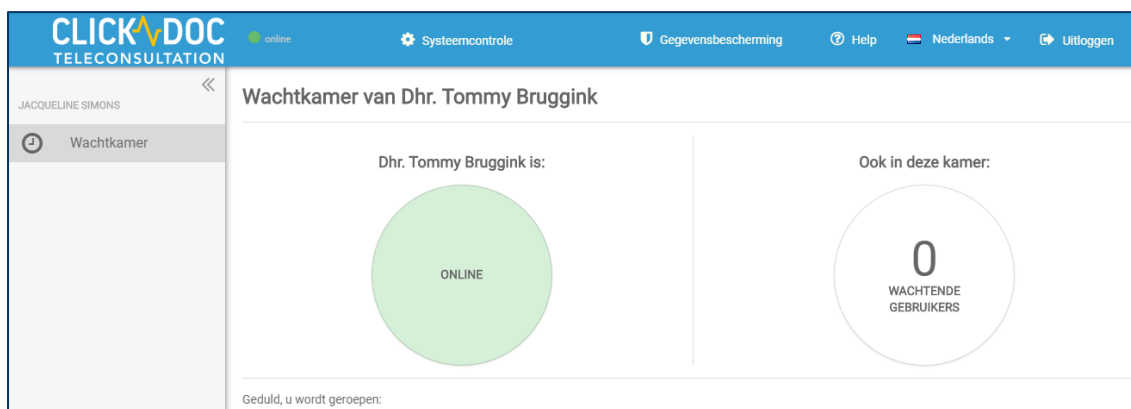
CLICKDOC TELECONSULTATION

online

Systeemcontrole

Gegevensbescherming

Help

Nederlands

Uitloggen

«

JACQUELINE SIMONS

Wachtkamer

Wachtkamer van Dhr. Tommy Bruggink

Dhr. Tommy Bruggink is:

ONLINE

Ook in deze kamer:

0

WACHTENDE GEBRUIKERS

Geduld, u wordt geroepen: